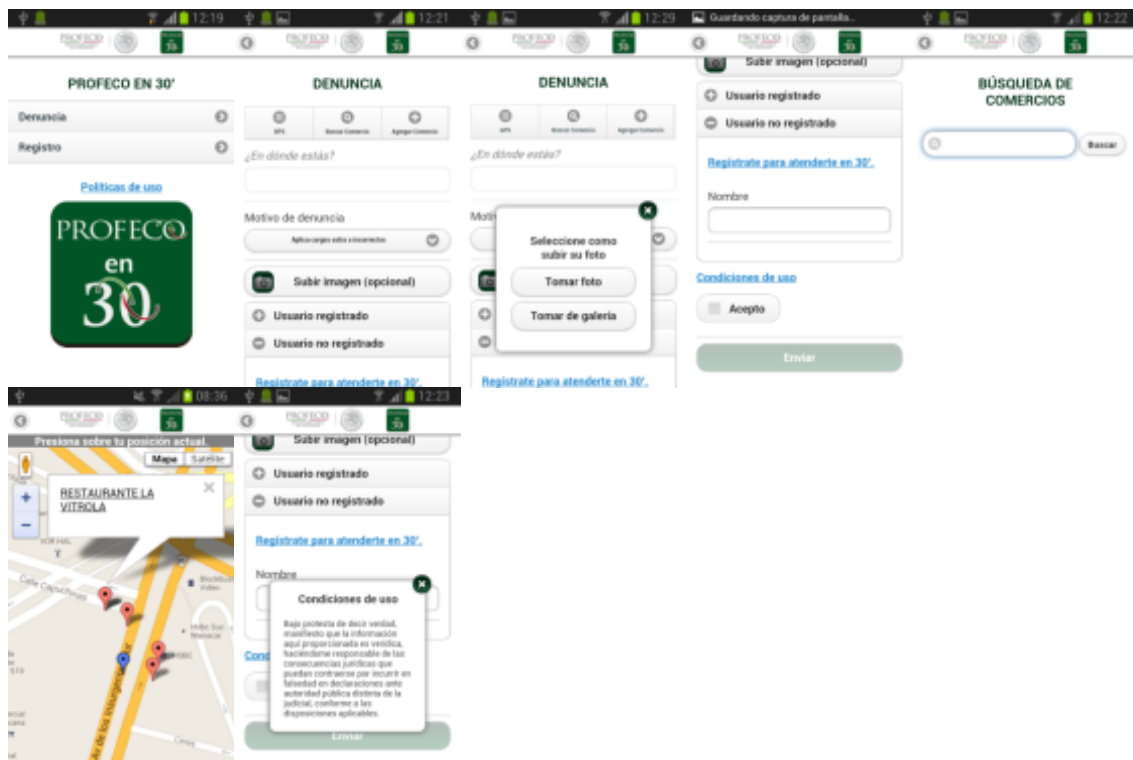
12:19

PROFECO

PROFECO EN 30'

Denuncia

Registro

Políticas de uso

PROFECO en 30

12:21

PROFECO

DENUNCIA

GPS

Buscar Comercio

Agregar Comercio

¿En dónde estás?

Motivo de denuncia

Aplica cargos extra o incorrectos

Subir imagen (opcional)

Usuario registrado

Usuario no registrado

Regístrate para atenderte en 30'.

12:29

PROFECO

DENUNCIA

GPS

Buscar Comercio

Agregar Comercio

¿En dónde estás?

Moti

Seleccione como subir su foto

Tomar foto

Tomar de galería

Regístrate para atenderte en 30'.

Guardando captura de pantalla...

PROFECO

Subir imagen (opcional)

Usuario registrado

Usuario no registrado

Regístrate para atenderte en 30'.

Nombre

Condiciones de uso

Acepto

Enviar

12:22

PROFECO

BÚSQUEDA DE COMERCIOS

Buscar

08:36

PROFECO

Presiona sobre tu posición actual.

Mapa

Satélite

RESTAURANTE LA VITROLA

Calle Capuchinas

Blockbuster Video

Hotel Sun Monaco

12:23

PROFECO

Subir imagen (opcional)

Usuario registrado

Usuario no registrado

Regístrate para atenderte en 30'.

Nombre

Cond

Condiciones de uso

Bajo protesta de decir verdad, manifiesto que la información aquí proporcionada es verídica, haciéndome responsable de las consecuencias jurídicas que puedan contraerse por incurrir en falsedad en declaraciones ante autoridad pública distinta de la judicial, conforme a las disposiciones aplicables.

Enviar